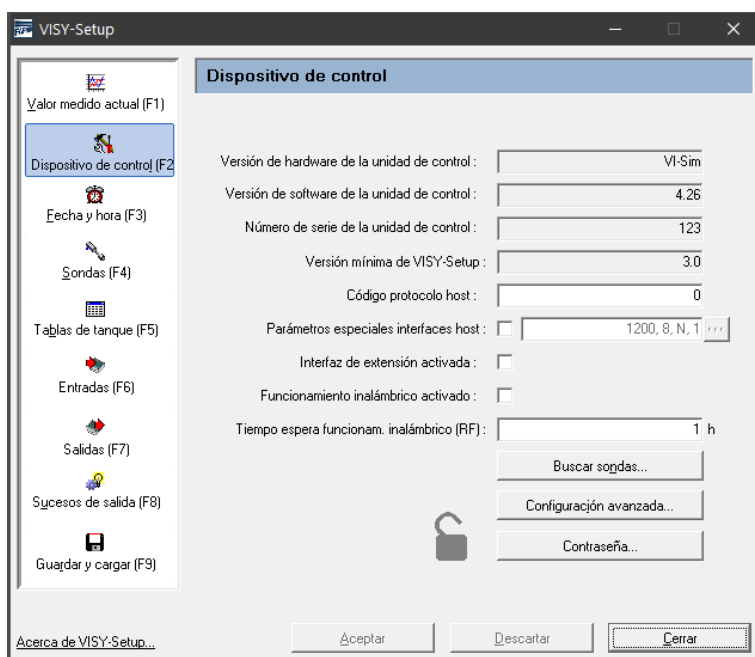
VISY-Setup

Valor medido actual (F1)

Dispositivo de control (F2

Fecha y hora (F3)

Sondas (F4)

Tablas de tanque (F5)

Entradas (F6)

Salidas (F7)

Sucesos de salida (F8)

Guardar y cargar (F9)

Acerca de VISY-Setup...

Dispositivo de control

Versión de hardware de la unidad de control : VI-Sim

Versión de software de la unidad de control : 4.26

Número de serie de la unidad de control : 123

Versión mínima de VISY-Setup : 3.0

Código protocolo host : 0

Parámetros especiales interfaces host : 1200, 8, N, 1

Interfaz de extensión activada :

Funcionamiento inalámbrico activado :

Tiempo espera funcionam. inalámbrico (RF) : 1 h

Buscar sondas...

Configuración avanzada...

Contraseña...

Aceptar

Descartar

Cerrar